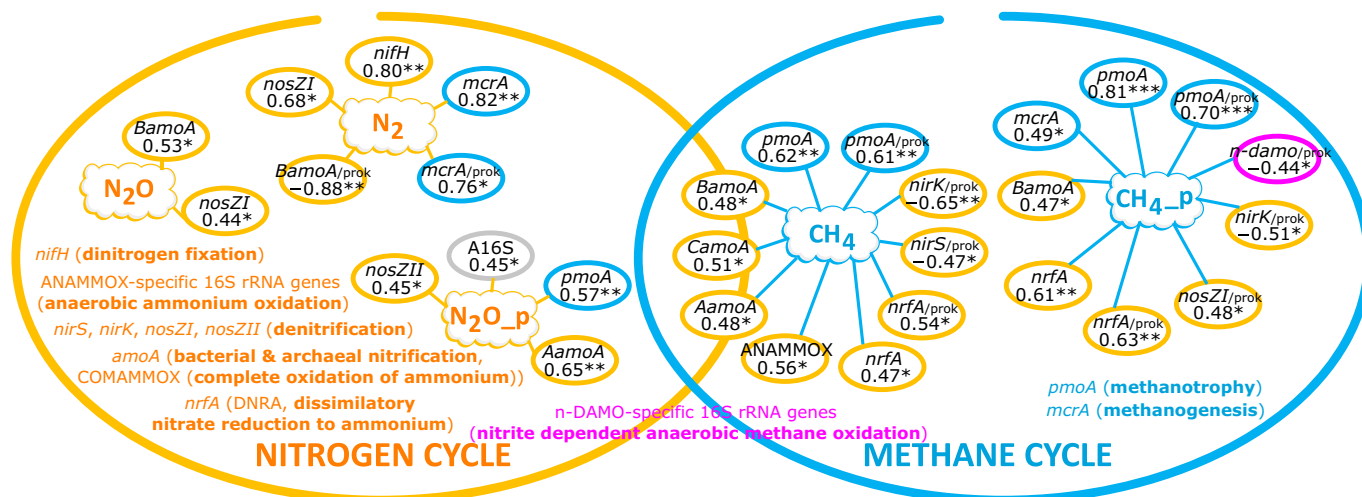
nifH
0.80**

nosZI
0.68*

mcrA
0.82**

$N_2$

BamoA
0.53*

BamoA/prok
−0.88**

mcrA/prok
0.76*

$N_2O$

nosZI
0.44*

A16S
0.45*

nosZII
0.45*

pmoA
0.57**

$N_2O$_p

AamoA
0.65**

nifH (dinitrogen fixation)
ANAMMOX-specific 16S rRNA genes (anaerobic ammonium oxidation)
nirS, nirK, nosZI, nosZII (denitrification)
amoA (bacterial & archaeal nitrification, COMAMMOX (complete oxidation of ammonium))
nrfA (DNRA, dissimilatory nitrate reduction to ammonium)

NITROGEN CYCLE

pmoA
0.62**

pmoA/prok
0.61**

BamoA
0.48*

nirK/prok
−0.65**

$CH_4$

CamoA
0.51*

nirS/prok
−0.47*

AamoA
0.48*

nrfA/prok
0.54*

ANAMMOX
0.56*

nrfA
0.47*

n-DAMO-specific 16S rRNA genes
(nitrite dependent anaerobic methane oxidation)

pmoA
0.81***

mcrA
0.49*

pmoA/prok
0.70***

n-damo/prok
−0.44*

BamoA
0.47*

$CH_4$_p

nirK/prok
−0.51*

nrfA
0.61**

nosZI/prok
0.48*

nrfA/prok
0.63**

pmoA (methanotrophy)
mcrA (methanogenesis)

METHANE CYCLE